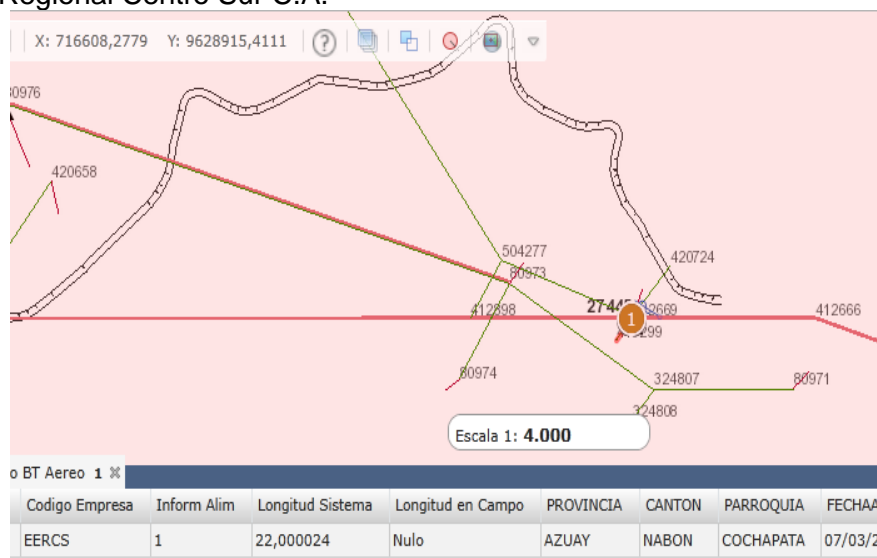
Regional Centro Sur S.A.

X: 716608,2779 Y: 9628915,4111

80976
420658
504277
80973
420724
412898
2744
2669
299
412666
80974
324807
80971
324808
1

Escala 1: 4.000

o BT Aereo 1

| Codigo Empresa | Inform Alim | Longitud Sistema | Longitud en Campo | PROVINCIA | CANTON | PARROQUIA | FECHA |
|---|---|---|---|---|---|---|---|
| EERCS | 1 | 22,000024 | Nulo | AZUAY | NABON | COCHAPATA | 07/03/2 |